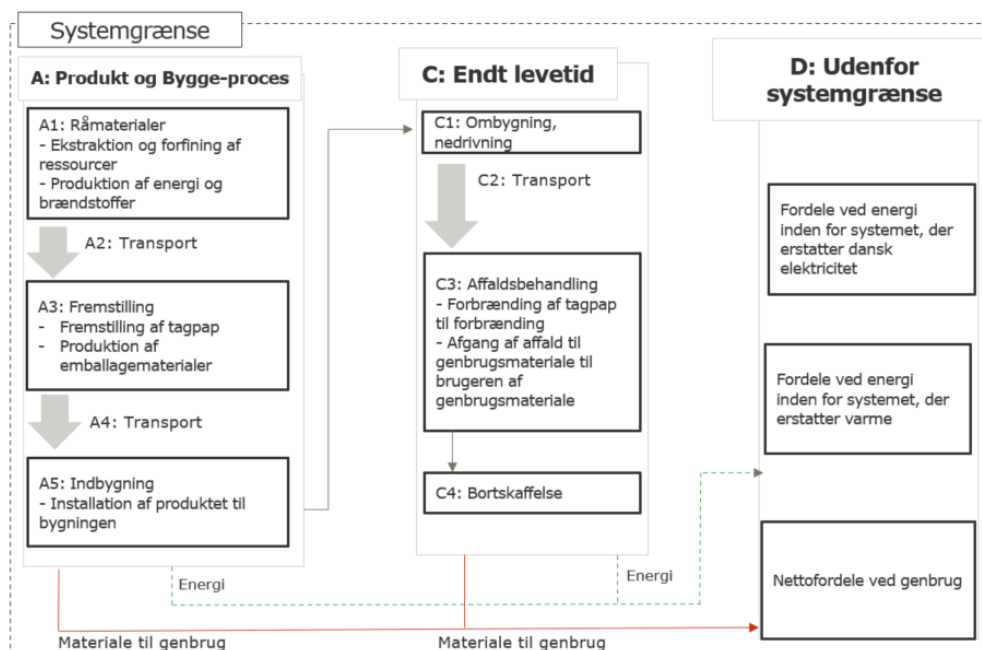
Systemgrænse

A: Produkt og Bygge-proces

A1: Råmaterialer
- Ekstraktion og forfining af ressourcer
- Produktion af energi og brændstoffer

A2: Transport

A3: Fremstilling
- Fremstilling af tagpap
- Produktion af emballagematerialer

A4: Transport

A5: Indbygning
- Installation af produktet til bygningen

C: Endt levetid

C1: Ombygning, nedrivning

C2: Transport

C3: Affaldsbehandling
- Forbrænding af tagpap til forbrænding
- Afgang af affald til genbrugsmateriale til brugeren af genbrugsmateriale

C4: Bortskaffelse

D: Udenfor systemgrænse

Fordele ved energi inden for systemet, der erstatter dansk elektricitet

Fordele ved energi inden for systemet, der erstatter varme

Nettofordele ved genbrug

Energi

Energi

Materiale til genbrug

Materiale til genbrug